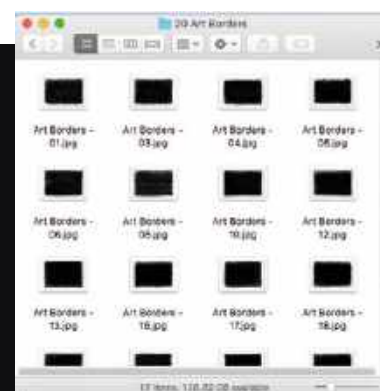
20 Art Borders

Art Borders - 01.jpg

Art Borders - 03.jpg

Art Borders - 04.jpg

Art Borders - 05.jpg

Art Borders - 06.jpg

Art Borders - 08.jpg

Art Borders - 10.jpg

Art Borders - 12.jpg

Art Borders - 13.jpg

Art Borders - 16.jpg

Art Borders - 17.jpg

Art Borders - 18.jpg

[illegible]